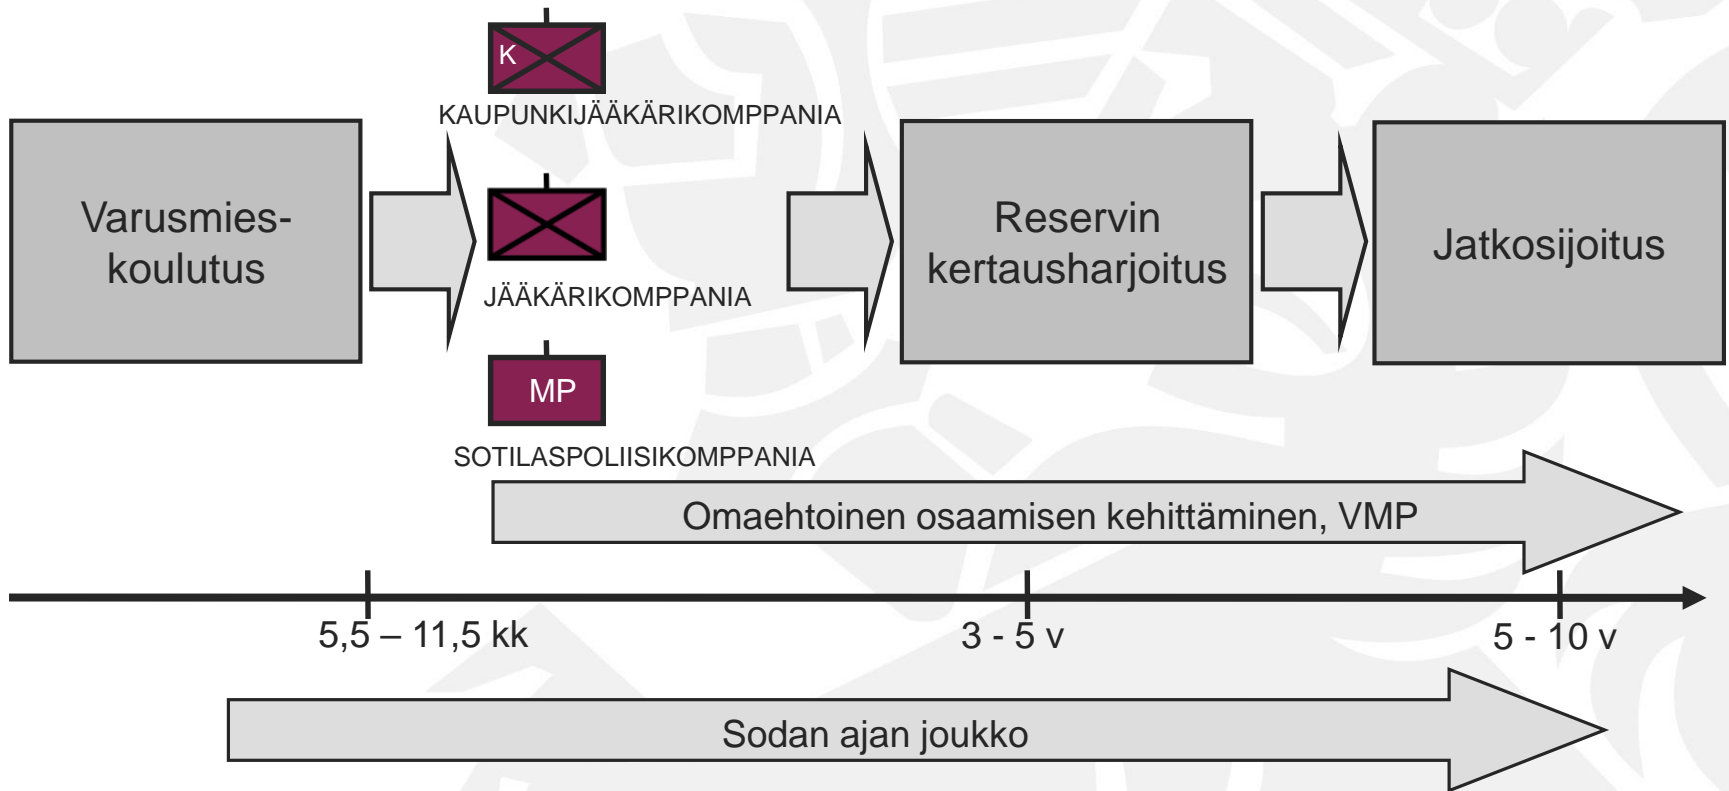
K

KAUPUNKIJÄÄKÄRIKOMPPANIA

Varusmieskoulutus

JÄÄKÄRIKOMPPANIA

Reservin kertausharjoitus

Jatkosijoitus

MP

SOTILASPOLIISIKOMPPANIA

Omaehtoinen osaamisen kehittäminen, VMP

5,5 – 11,5 kk

3 - 5 v

5 - 10 v

Sodan ajan joukko